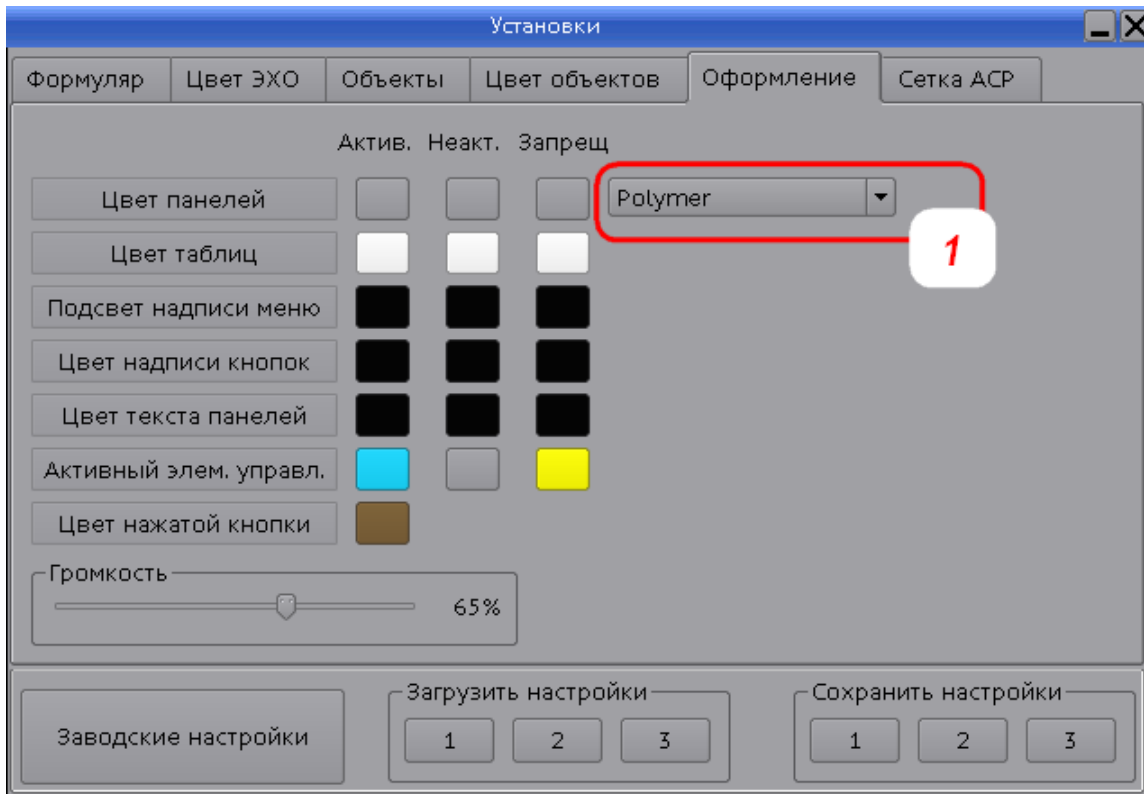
Установки

Формуляр | Цвет ЭХО | Объекты | Цвет объектов | Оформление | Сетка АСР

Актив. Неакт. Запрещ

Цвет панелей

Polymer

1

Цвет таблиц

Подсвет надписи меню

Цвет надписи кнопок

Цвет текста панелей

Активный элем. управл.

Цвет нажатой кнопки

Громкость

65%

Заводские настройки

Загрузить настройки

1 2 3

Сохранить настройки

1 2 3